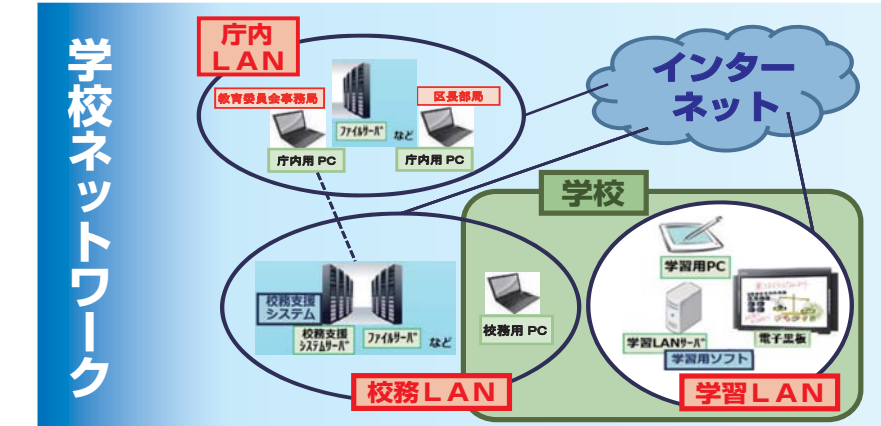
学校ネットワーク

庁内
ＬＡＮ

教育委員会事務局

ファイルサーバ

など

区長部局

庁内用 PC

庁内用 PC

インター
ネット

学校

校務支援
システム

校務支援
システムサーバ

ファイルサーバ

など

校務用 PC

校務ＬＡＮ

学習用PC

学習LANサーバ

学習用ソフト

電子黒板

学習ＬＡＮ